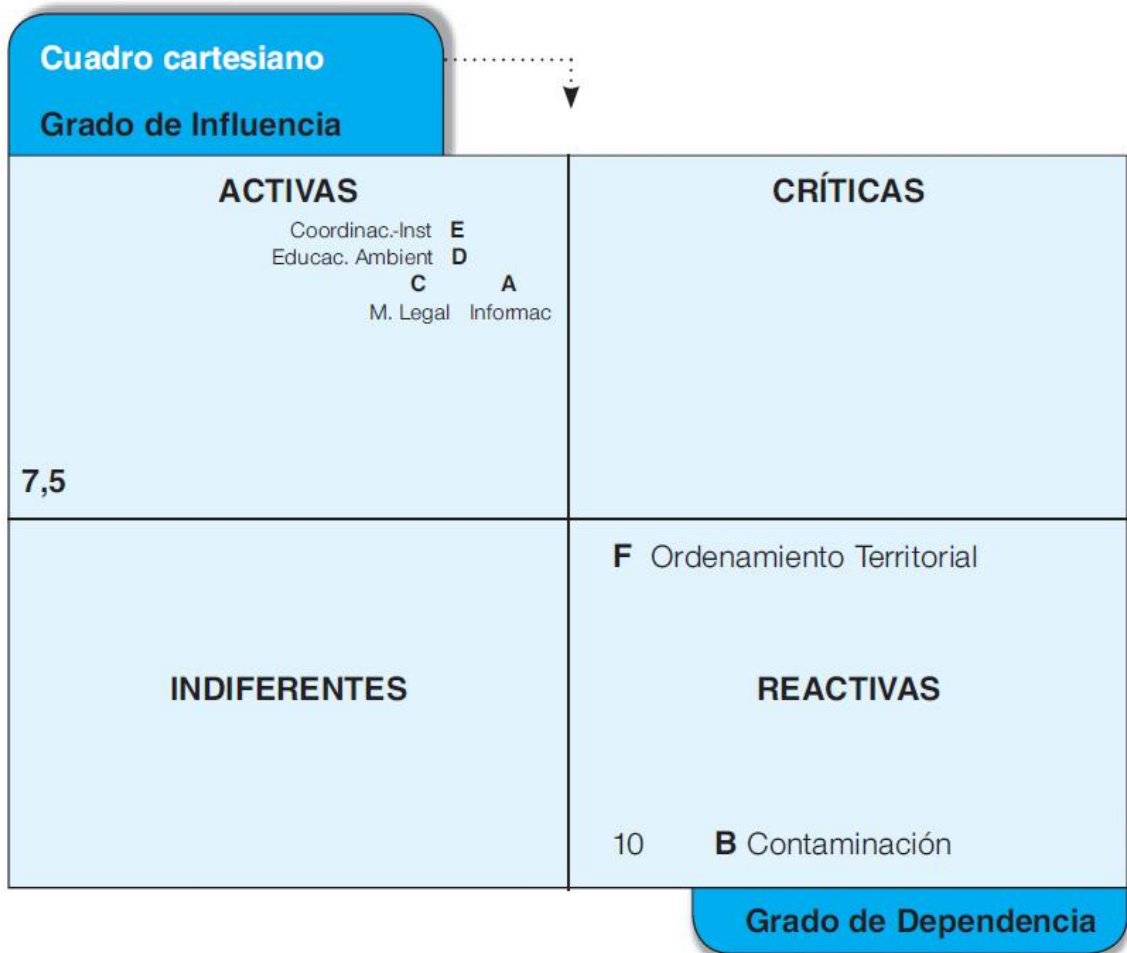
Cuadro cartesiano

Grado de Influencia

ACTIVAS

Coordinac.-Inst E
Educac. Ambient D
C A
M. Legal Informac

7,5

CRÍTICAS

INDIFERENTES

F Ordenamiento Territorial

REACTIVAS

10 B Contaminación

Grado de Dependencia